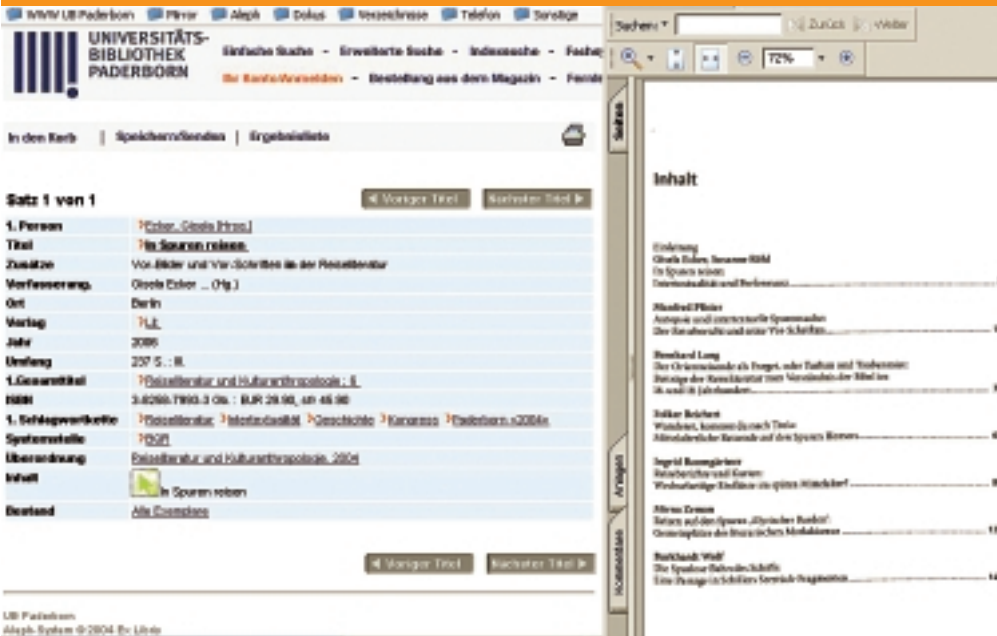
WWW UB Paderborn   Pirror   Aleph   Dokus   Verzeichnisse   Telefon   Sonstige

UNIVERSITÄTS-BIBLIOTHEK PADERBORN

Einfache Suche - Erweiterte Suche - Indexsuche - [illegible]

Ihr Kontofunktionen - Bestellung aus dem Magazin - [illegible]

In den Korb | Speichern/Senden | Ergebnisliste

Satz 1 von 1

Voriger Titel   Nächster Titel

| | |
|---|---|
| 1. Person | Ecker, Gisela [Hrsg.] |
| Titel | In Spuren reisen |
| Zusätze | Vor-Bilder und Vor-Schriften in der Reiseliteratur |
| Verfasserang. | Gisela Ecker ... (Hg.) |
| Ort | Berlin |
| Verlag | Lit |
| Jahr | 2006 |
| Umfang | 237 S. : Ill. |
| 1.Gesamttitel | Reiseliteratur und Kulturanthropologie ; 6 |
| ISBN | 3-8258-7993-3 Gb. : EUR 29.90, sfr 45.90 |
| 1. Schlagwortkette | Reiseliteratur Intertextualität Geschichte Kongress Paderborn <2004> |
| Systemstelle | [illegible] |
| Überordnung | Reiseliteratur und Kulturanthropologie, 2004 |
| Inhalt | In Spuren reisen |
| Bestand | Alle Exemplare |

Voriger Titel   Nächster Titel

UB Paderborn
Aleph-System © 2004 Ex Libris

Suchen   Zurück   Weiter

72%

Seiten   Anlagen   Kommentare

Inhalt

Einleitung
Gisela Ecker, Susanne Röhl
In Spuren reisen:
Intertextualität und Performanz

Manfred Pfister
Autopsie und intertextuelle Spurensuche:
Der Reisebericht und seine Vor-Schriften

Bernhard Lang
Der Orientreisende als Forscher, oder Tarlton und 'Reisemuster':
Beiträge der Reiseliteratur zum Verständnis der Bibel im
19. und 20. Jahrhundert

Volker Reichert
Wanderer, kommst du nach Tirol:
Mittelalterliche Reisende auf den Spuren Roms

Ingrid Baumgärtner
Reiseberichte und Karten:
Wechselseitige Einflüsse im späten Mittelalter?

Mirna Zeman
Reisen auf den Spuren 'Illyrischer Barden':
Gesetzesplätze des literarischen Morlakismus

Burkhardt Wolf
Die Spuren der Fahrt des Schiffs:
Eine Passage zu Schillers Seemänn-Fragmenten